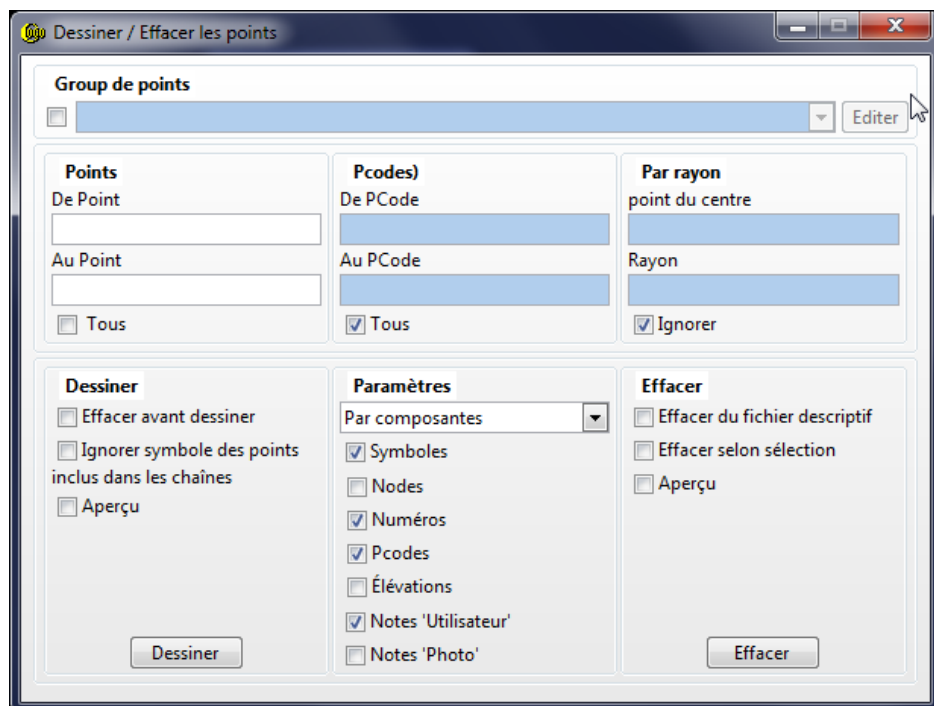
Dessiner / Effacer les points

Group de points

Editer

Points
De Point
Au Point
Tous

Pcodes)
De PCode
Au PCode
Tous

Par rayon
point du centre
Rayon
Ignorer

Dessiner
Effacer avant dessiner
Ignorer symbole des points inclus dans les chaînes
Aperçu
Dessiner

Paramètres
Par composantes
Symboles
Nodes
Numéros
Pcodes
Élévations
Notes 'Utilisateur'
Notes 'Photo'

Effacer
Effacer du fichier descriptif
Effacer selon sélection
Aperçu
Effacer